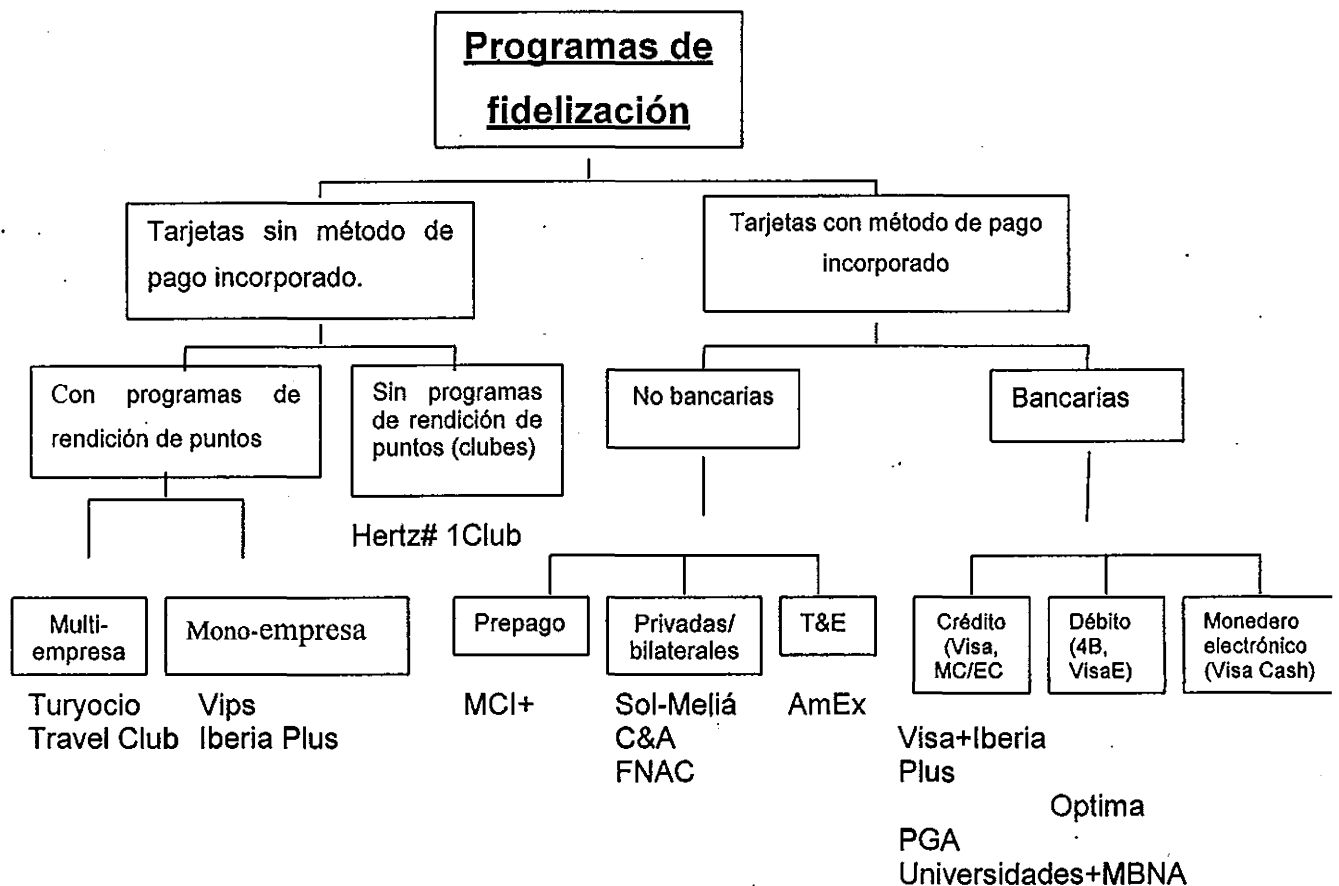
Programas de fidelización

Tarjetas sin método de pago incorporado.

Tarjetas con método de pago incorporado

Con programas de rendición de puntos

Sin programas de rendición de puntos (clubes)

No bancarias

Bancarias

Hertz# 1Club

Multi-empresa

Mono-empresa

Prepago

Privadas/ bilaterales

T&E

Crédito (Visa, MC/EC

Débito (4B, VisaE)

Monedero electrónico (Visa Cash)

Turyocio
Travel Club

Vips
Iberia Plus

MCI+

Sol-Meliá
C&A
FNAC

AmEx

Visa+Iberia Plus
Optima
PGA
Universidades+MBNA